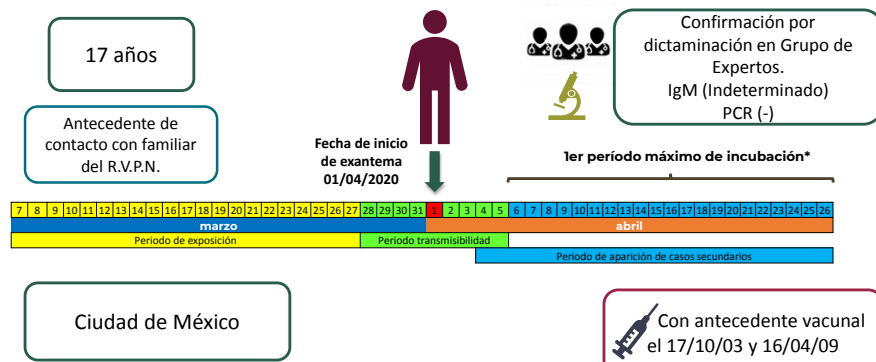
17 años

Antecedente de contacto con familiar del R.V.P.N.

Fecha de inicio de exantema 01/04/2020

Confirmación por dictaminación en Grupo de Expertos.
IgM (Indeterminado)
PCR (-)

1er período máximo de incubación*

| 7 | 8 | 9 | 10 | 11 | 12 | 13 | 14 | 15 | 16 | 17 | 18 | 19 | 20 | 21 | 22 | 23 | 24 | 25 | 26 | 27 | 28 | 29 | 30 | 31 | 1 | 2 | 3 | 4 | 5 | 6 | 7 | 8 | 9 | 10 | 11 | 12 | 13 | 14 | 15 | 16 | 17 | 18 | 19 | 20 | 21 | 22 | 23 | 24 | 25 | 26 |
|---|---|---|---|---|---|---|---|---|---|---|---|---|---|---|---|---|---|---|---|---|---|---|---|---|---|---|---|---|---|---|---|---|---|---|---|---|---|---|---|---|---|---|---|---|---|---|---|---|---|---|

marzo
abril
Periodo de exposición
Periodo transmisibilidad
Periodo de aparición de casos secundarios

Ciudad de México

Con antecedente vacunal el 17/10/03 y 16/04/09